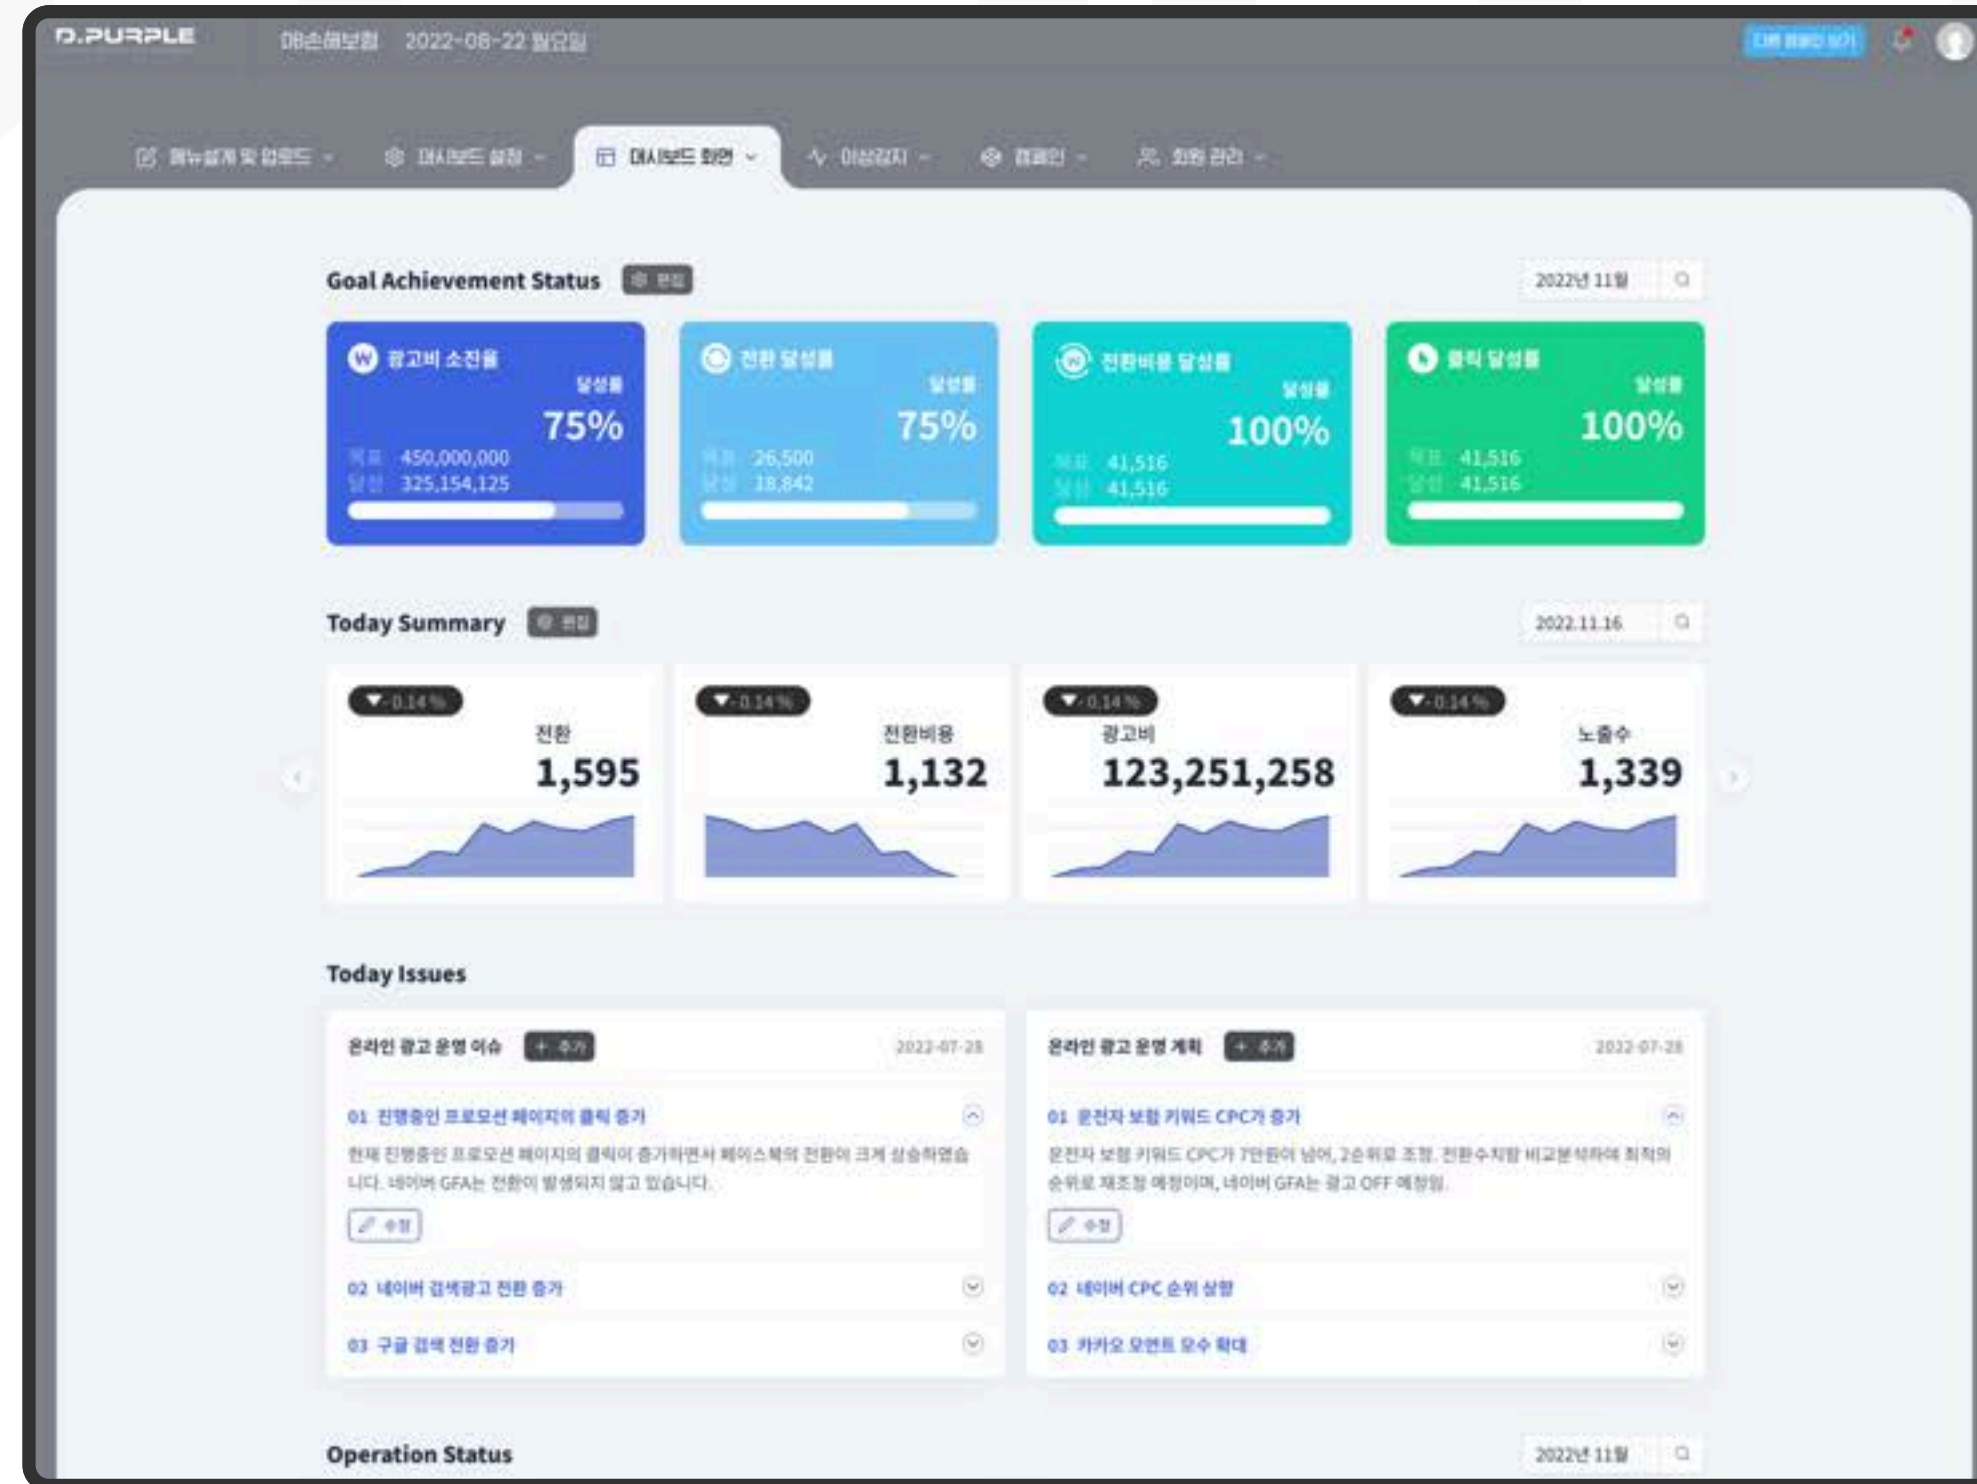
D.PURPLE DB손해보험 2022-08-22 월요일

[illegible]

매뉴설계 및 업로드 대시보드 설정 대시보드 화면 이상감지 캠페인 회원 관리

Goal Achievement Status 편집

2022년 11월

광고비 소진율
달성률
75%
목표 450,000,000
달성 325,154,125

전환 달성률
달성률
75%
목표 26,500
달성 18,842

전환비용 달성률
달성률
100%
목표 41,516
달성 41,516

클릭 달성률
달성률
100%
목표 41,516
달성 41,516

Today Summary 편집

2022.11.16

▼-0.14%
전환
1,595

▼-0.14%
전환비용
1,132

▼-0.14%
광고비
123,251,258

▼-0.14%
노출수
1,339

Today Issues

온라인 광고 운영 이슈 + 추가 2022-07-28

01 진행중인 프로모션 페이지의 클릭 증가
현재 진행중인 프로모션 페이지의 클릭이 증가하면서 페이스북의 전환이 크게 상승하였습니다. 네이버 GFA는 전환이 발생되지 않고 있습니다.
수정

02 네이버 검색광고 전환 증가

03 구글 검색 전환 증가

온라인 광고 운영 계획 + 추가 2022-07-28

01 운전자 보험 키워드 CPC가 증가
운전자 보험 키워드 CPC가 7만원이 넘어, 2순위로 조정. 전환수치를 비교분석하여 최적의 순위로 재조정 예정이며, 네이버 GFA는 광고 OFF 예정임.
수정

02 네이버 CPC 순위 상향

03 카카오 모먼트 모수 확대

Operation Status

2022년 11월